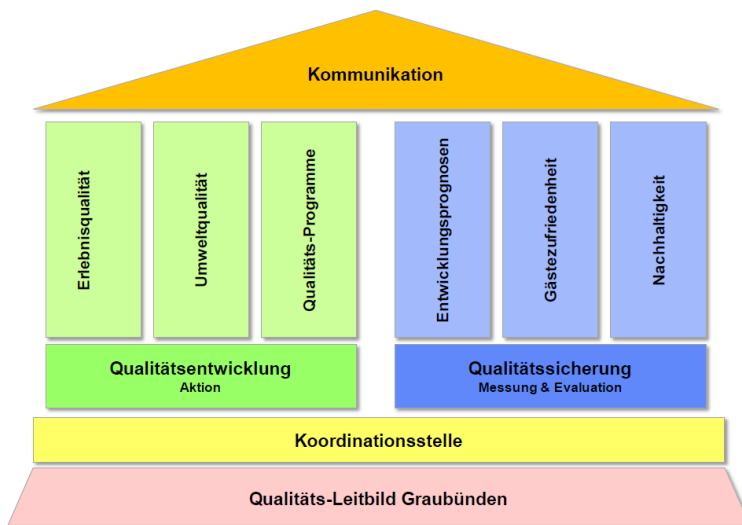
Kommunikation

Erlebnisqualität

Umweltqualität

Qualitäts-Programme

Entwicklungsprognosen

Gästezufriedenheit

Nachhaltigkeit

Qualitätsentwicklung
Aktion

Qualitätssicherung
Messung & Evaluation

Koordinationsstelle

Qualitäts-Leitbild Graubünden